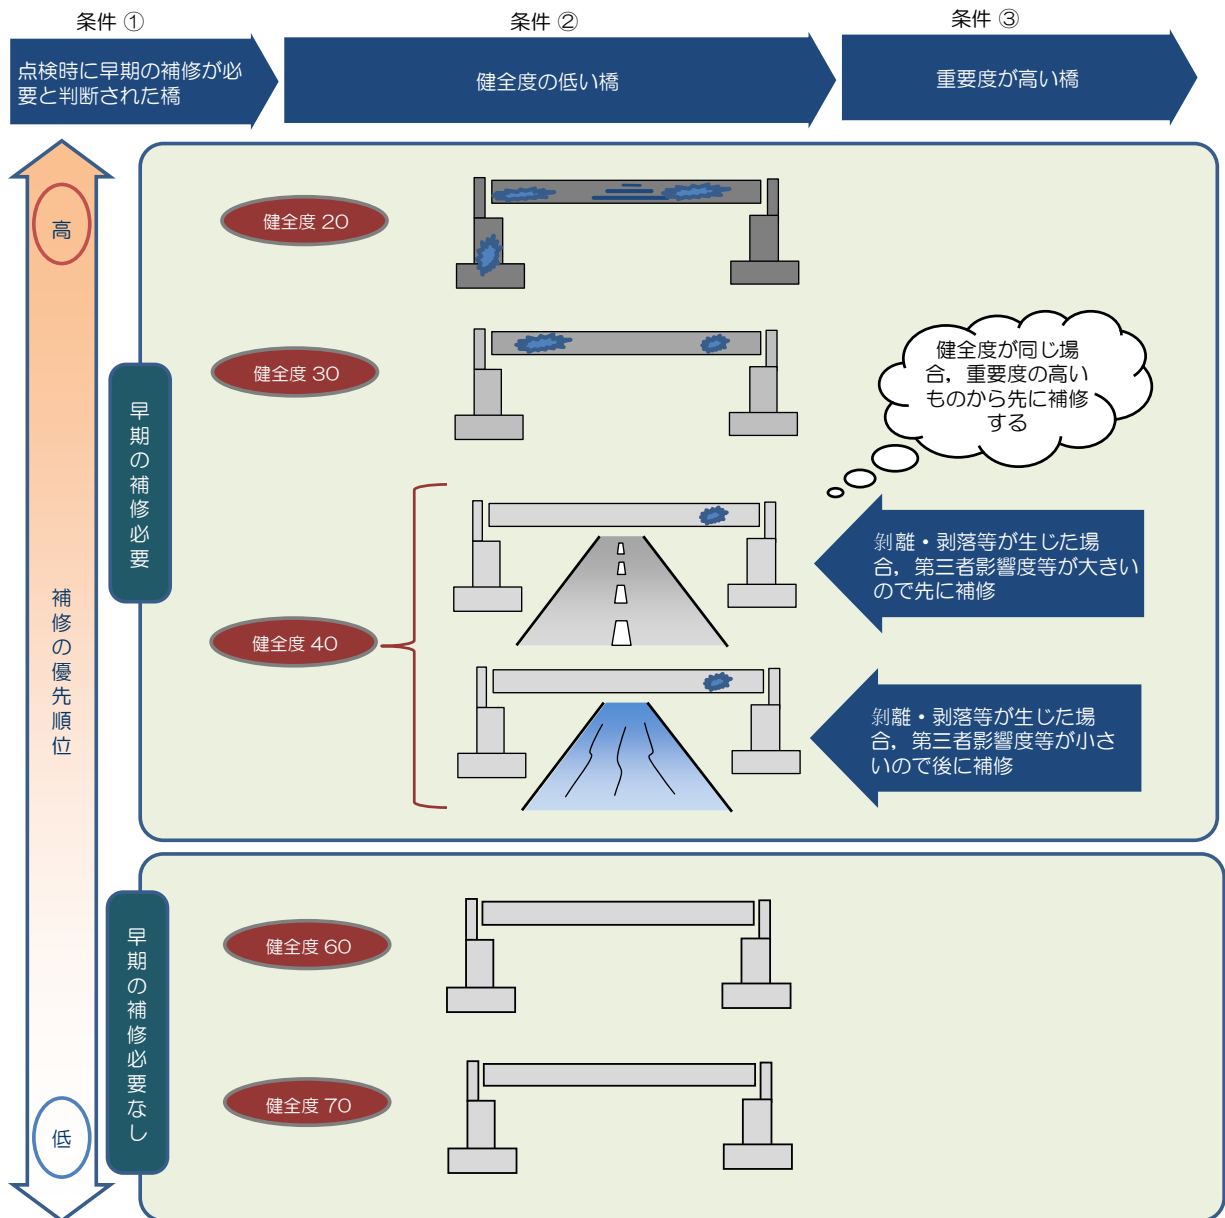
条件 ①

点検時に早期の補修が必要と判断された橋

条件 ②

健全度の低い橋

条件 ③

重要度が高い橋

高

補修の優先順位

低

早期の補修必要

健全度 20

健全度 30

健全度が同じ場合，重要度の高いものから先に補修する

健全度 40

剥離・剥落等が生じた場合，第三者影響度等が大きいので先に補修

剥離・剥落等が生じた場合，第三者影響度等が小さいので後に補修

早期の補修必要なし

健全度 60

健全度 70